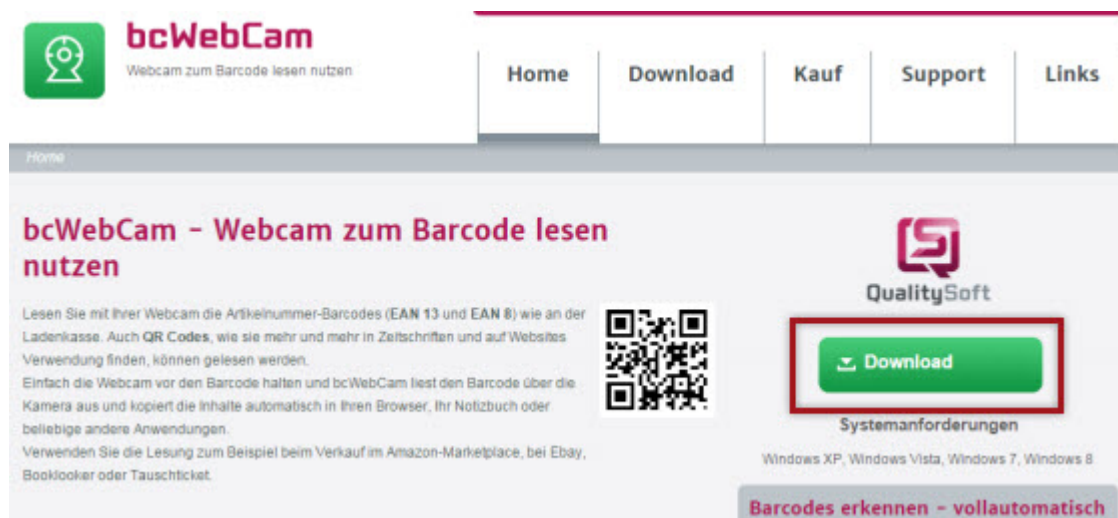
bcWebCam
Webcam zum Barcode lesen nutzen

Home
Download
Kauf
Support
Links

Home

bcWebCam – Webcam zum Barcode lesen nutzen

Lesen Sie mit Ihrer Webcam die Artikelnummer-Barcodes (EAN 13 und EAN 8) wie an der Ladenkasse. Auch QR Codes, wie sie mehr und mehr in Zeitschriften und auf Websites Verwendung finden, können gelesen werden.
Einfach die Webcam vor den Barcode halten und bcWebCam liest den Barcode über die Kamera aus und kopiert die Inhalte automatisch in Ihren Browser, Ihr Notizbuch oder beliebige andere Anwendungen.
Verwenden Sie die Lesung zum Beispiel beim Verkauf im Amazon-Marketplace, bei Ebay, Booklooker oder Tauschticket.

QualitySoft

Download

Systemanforderungen

Windows XP, Windows Vista, Windows 7, Windows 8

Barcodes erkennen – vollautomatisch